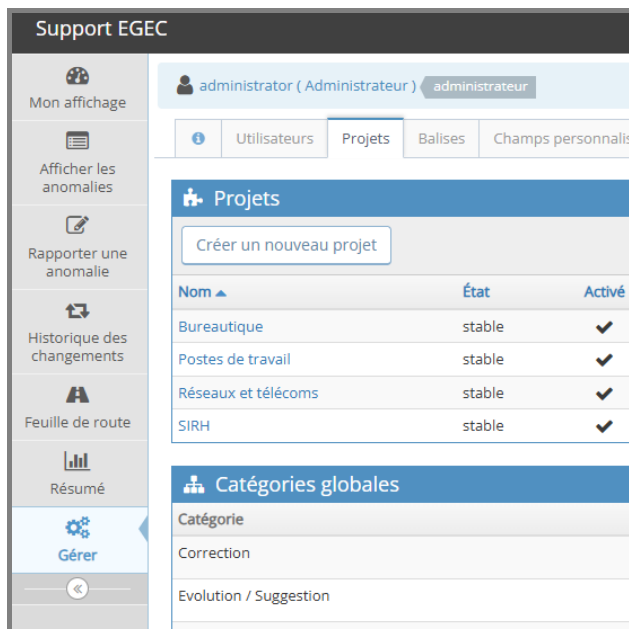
Support EGEC

Mon affichage

Afficher les anomalies

Rapporter une anomalie

Historique des changements

Feuille de route

Résumé

Gérer

«

administrator ( Administrateur ) administrateur

Utilisateurs | Projets | Balises | Champs personnalis

Projets

Créer un nouveau projet

| Nom ▲ | État | Activé |
|---|---|---|
| Bureautique | stable | ✔ |
| Postes de travail | stable | ✔ |
| Réseaux et télécoms | stable | ✔ |
| SIRH | stable | ✔ |

Catégories globales

| Catégorie |
|---|
| Correction |
| Evolution / Suggestion |